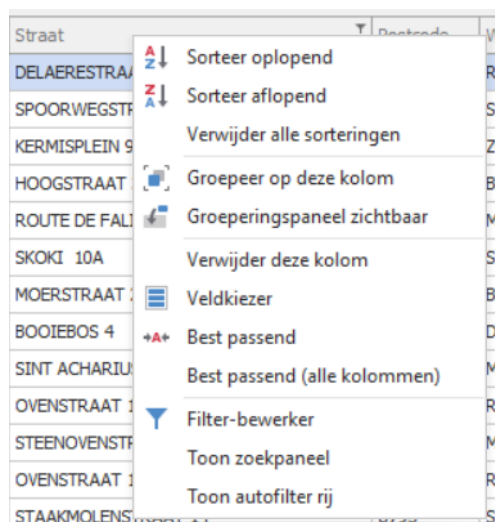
| Straat | Postcode | W |
|---|---|---|
| DELAERESTRA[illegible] | | R |
| SPOORWEGSTR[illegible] | | S |
| KERMISPLEIN 9 | | Z |
| HOOGSTRAAT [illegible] | | B |
| ROUTE DE FAL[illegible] | | M |
| SKOKI 10A | | S |
| MOERSTRAAT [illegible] | | B |
| BOOIEBOS 4 | | D |
| SINT ACHARIUS | | M |
| OVENSTRAAT 1 | | R |
| STEENOVENSTR | | M |
| OVENSTRAAT 1 | | R |
| STAAKMOLENS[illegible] | | |

A Z Sorteer oplopend
Z A Sorteer aflopend
Verwijder alle sorteringen
Groepeer op deze kolom
Groeperingspaneel zichtbaar
Verwijder deze kolom
Veldkiezer
+A+ Best passend
Best passend (alle kolommen)
Filter-bewerker
Toon zoekpaneel
Toon autofilter rij